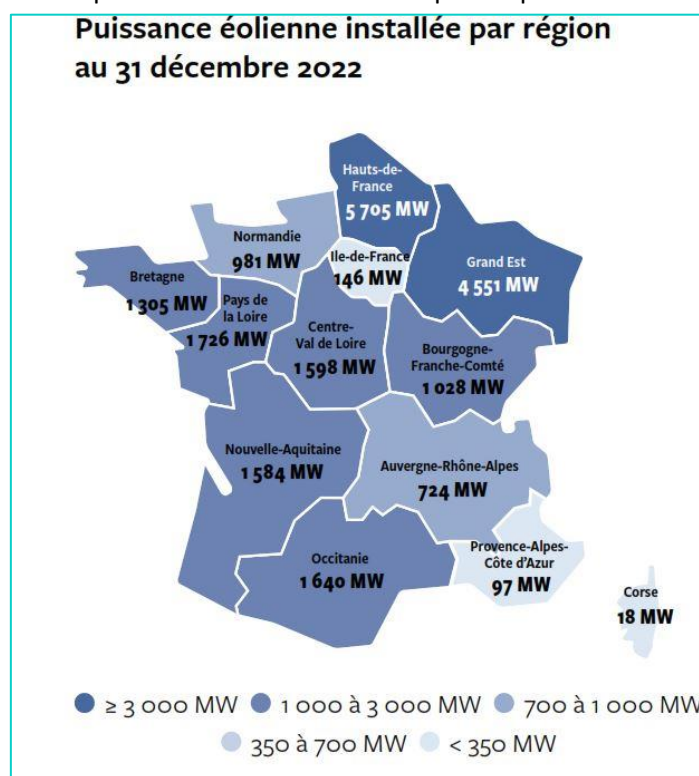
Puissance éolienne installée par région au 31 décembre 2022

Hauts-de-France
5 705 MW

Normandie
981 MW

Ile-de-France
146 MW

Grand Est
4 551 MW

Bretagne
1 305 MW

Pays de la Loire
1 726 MW

Centre-Val de Loire
1 598 MW

Bourgogne-Franche-Comté
1 028 MW

Nouvelle-Aquitaine
1 584 MW

Auvergne-Rhône-Alpes
724 MW

Occitanie
1 640 MW

Provence-Alpes-Côte d'Azur
97 MW

Corse
18 MW

≥ 3 000 MW
1 000 à 3 000 MW
700 à 1 000 MW
350 à 700 MW
< 350 MW